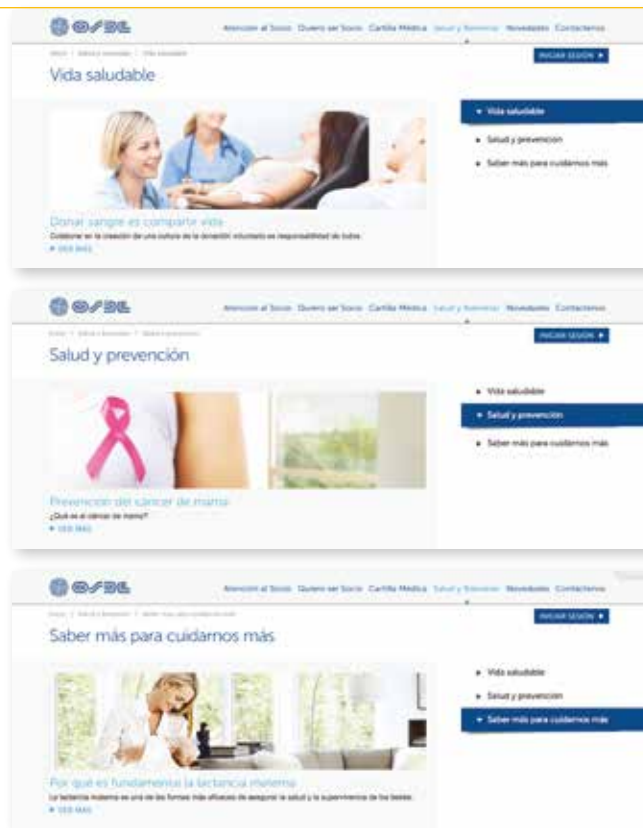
OSDE

Atención al Socio Quiero ser Socio Cartilla Médica Salud y Bienestar Novedades Contactenos

Inicio / Salud y bienestar / Vida saludable

INICIAR SESIÓN ▸

Vida saludable

▾ Vida saludable

▸ Salud y prevención

▸ Saber más para cuidarnos más

Donar sangre es compartir vida

Colaborar en la creación de una cultura de la donación voluntaria es responsabilidad de todos.

▸ VER MÁS

OSDE

Atención al Socio Quiero ser Socio Cartilla Médica Salud y Bienestar Novedades Contactenos

Inicio / Salud y bienestar / Salud y prevención

INICIAR SESIÓN ▸

Salud y prevención

▸ Vida saludable

▾ Salud y prevención

▸ Saber más para cuidarnos más

Prevención del cáncer de mama

¿Qué es el cáncer de mama?

▸ VER MÁS

OSDE

Atención al Socio Quiero ser Socio Cartilla Médica Salud y Bienestar Novedades Contactenos

Inicio / Salud y bienestar / Saber más para cuidarnos más

INICIAR SESIÓN ▸

Saber más para cuidarnos más

▸ Vida saludable

▸ Salud y prevención

▾ Saber más para cuidarnos más

Por qué es fundamental la lactancia materna

La lactancia materna es una de las formas más eficaces de asegurar la salud y la supervivencia de los bebés.

▸ VER MÁS